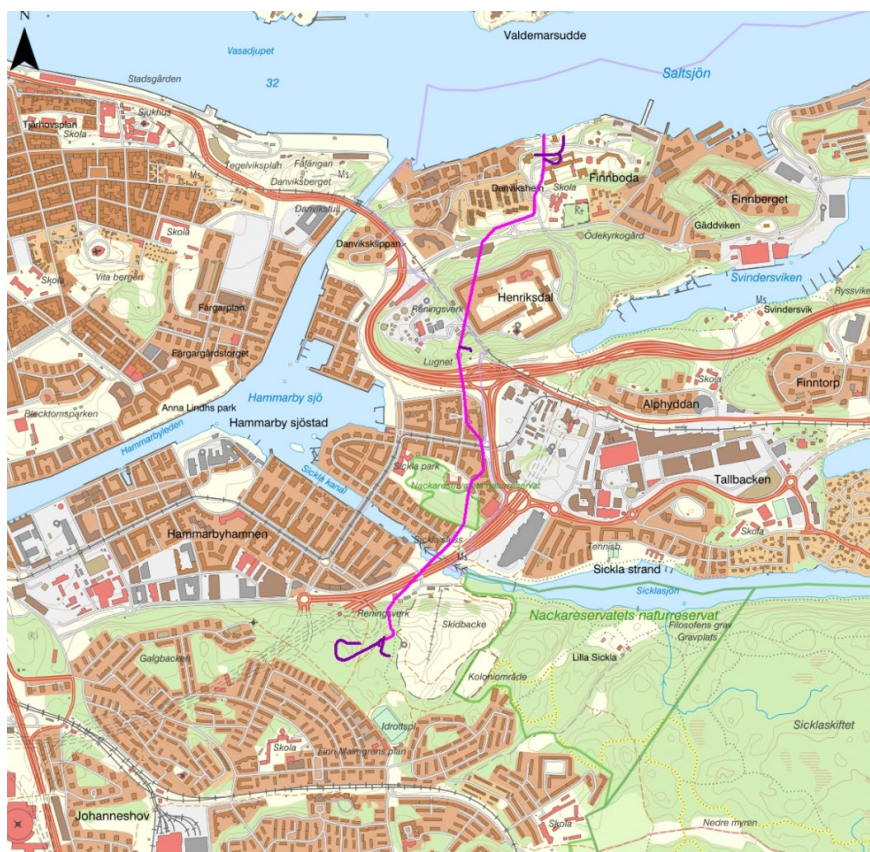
N

Valdemarsudde

Vasadjupet

32

Saltsjön

Stadsgården

Tjärhovsplan

Skola

Sjukhus

Tegelviksplan

Fåfängan

Danviksberget

Danvikstull

Danviksklippan

Danvikshem

Skola

Finnboda

Finnberget

Gäddviken

Ödekyrkogård

Svindersviken

Ryssviken

Svindersvik

Skola

Vita bergen

Färgarplan

Färgargårdstorget

Henriksdal

Reningsverk

Lugnet

Alphyddan

Finntorp

Skola

Hammarby sjö

Blecktornsparken

Anna Lindhs park

Hammarby sjöstad

Hammarbyleden

Sickla kanal

Sickla park

Nackareservatets naturreservat

Tallbacken

Hammarbyhamnen

Sickla sluss

Tennisb.

Skola

Sickla strand

Sicklasjön

Nackareservatets naturreservat

Reningsverk

Skidbacke

Filosofens grav

Gravplats

Lilla Sickla

Galgbacken

Koloniområde

Idrottspl.

Sicklaskiftet

Skola

Finn Malmgrens plan

Johanneshov

Skola

Nedre myren